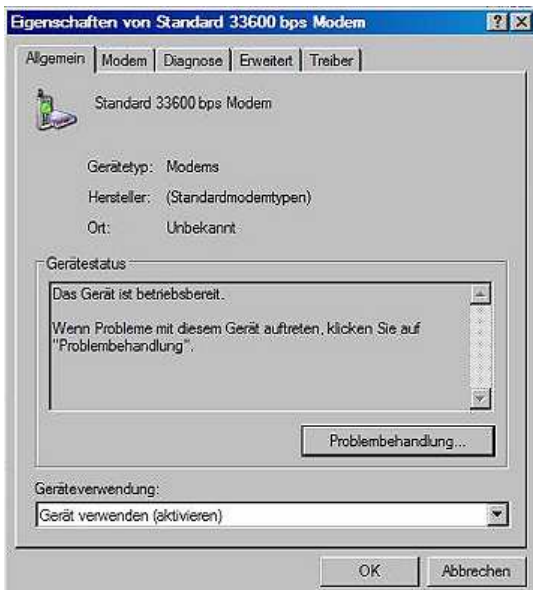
Eigenschaften von Standard 33600 bps Modem

?

Allgemein | Modem | Diagnose | Erweitert | Treiber

Standard 33600 bps Modem

Gerätetyp: Modems

Hersteller: (Standardmodemtypen)

Ort: Unbekannt

Gerätestatus

Das Gerät ist betriebsbereit.

Wenn Probleme mit diesem Gerät auftreten, klicken Sie auf "Problembehandlung".

Problembehandlung...

Geräteverwendung:

Gerät verwenden (aktivieren)

OK

Abbrechen